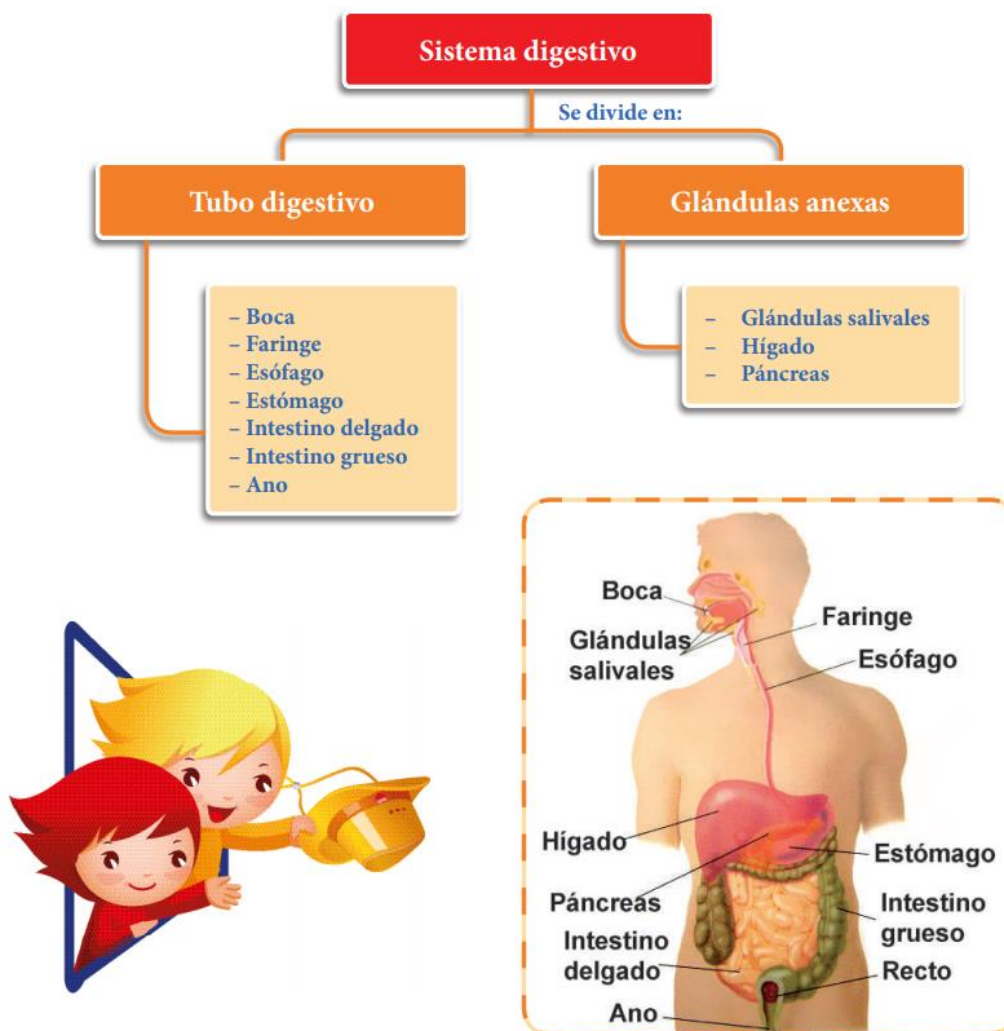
Sistema digestivo

Se divide en:

Tubo digestivo

– Boca
– Faringe
– Esófago
– Estómago
– Intestino delgado
– Intestino grueso
– Ano

Glándulas anexas

– Glándulas salivales
– Hígado
– Páncreas

Boca
Glándulas salivales
Faringe
Esófago
Hígado
Estómago
Páncreas
Intestino grueso
Intestino delgado
Recto
Ano